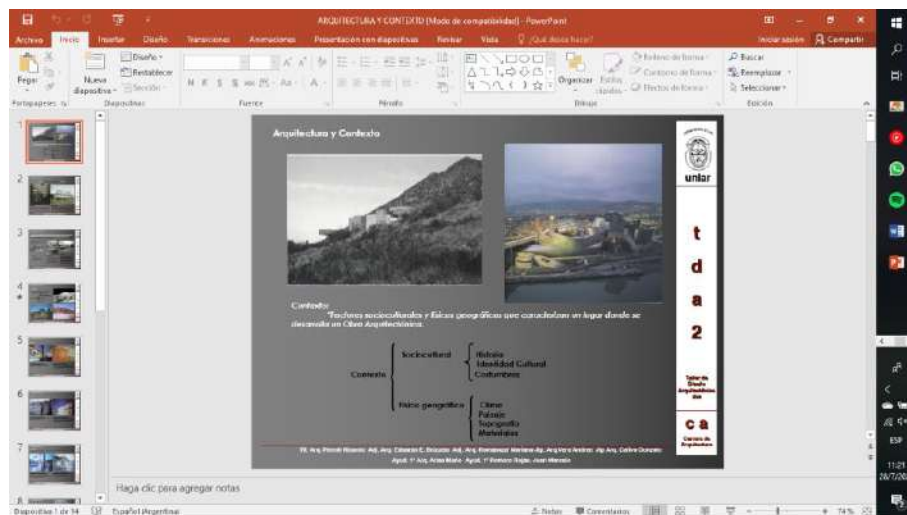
ARQUITECTURA Y CONTEXTO [Modo de compatibilidad] - PowerPoint

Iniciar sesión Compartir

Archivo Inicio Insertar Diseño Transiciones Animaciones Presentación con diapositivas Revisar Vista ¿Qué desea hacer?

Pegar Nueva diapositiva Diseño Restablecer Sección Portapapeles Diapositivas Fuente Párrafo Organizar Estilos rápidos Relleno de forma Contorno de forma Efectos de forma Dibujo Buscar Reemplazar Seleccionar Edición

1 2 3 4 5 6 7 8

Arquitectura y Contexto

unlar

t
d
a
2

Taller de Diseño Arquitectónico dos

c a

Carrera de Arquitectura

Contexto:
"Factores socioculturales y físicos geográficos que caracterizan un lugar donde se desarrolla un Obra Arquitectónica.

Contexto

Sociocultural
Historia
Identidad Cultural
Costumbres

Físico geográfico
Clima
Paisaje
Topografía
Materiales

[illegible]

Haga clic para agregar notas

Diapositiva 1 de 14 Español (Argentina) Notas Comentarios 74 %

ESP 11:21 28/7/20